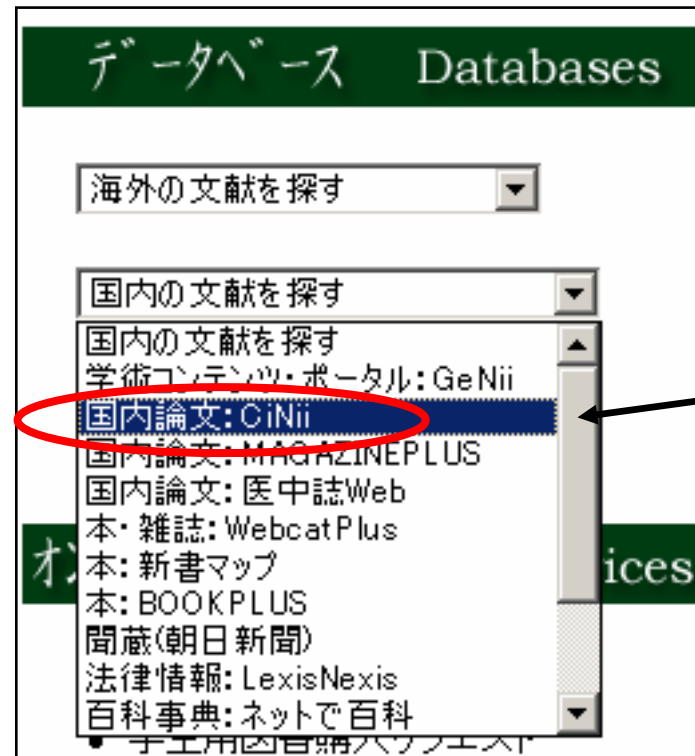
データベース Databases

海外の文献を探す

国内の文献を探す

国内の文献を探す
学術コンテンツ・ポータル:GeNii
国内論文:CiNii
国内論文:MAGAZINEPLUS
国内論文:医中誌Web
本・雑誌:WebcatPlus
本:新書マップ
本:BOOKPLUS
聞蔵(朝日新聞)
法律情報:LexisNexis
百科事典:ネットで百科

オ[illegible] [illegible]ices

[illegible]